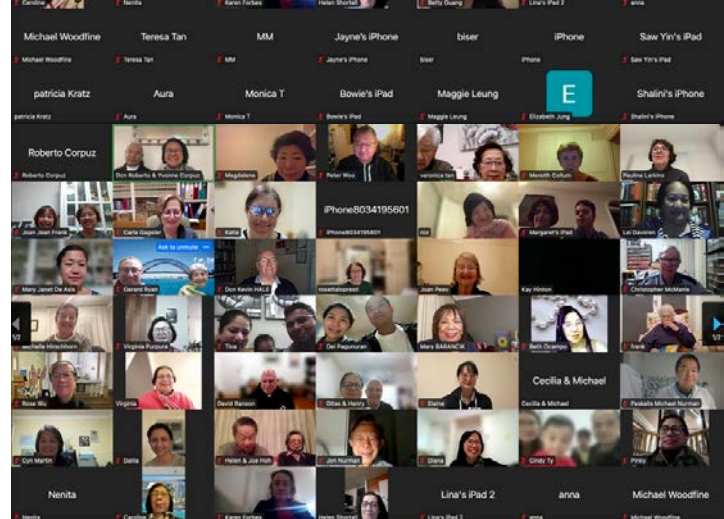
Caroline Nenita Karen Forbes Helen Shortall Betty Quang Lina's iPad 2 anna

Michael Woodfine
Michael Woodfine
Teresa Tan
Teresa Tan
MM
MM
Jayne's iPhone
Jayne's iPhone
biser
biser
iPhone
iPhone
Saw Yin's iPad
Saw Yin's iPad

patricia Kratz
patricia Kratz
Aura
Aura
Monica T
Monica T
Bowie's iPad
Bowie's iPad
Maggie Leung
Maggie Leung
E
Elizabeth Jung
Shalini's iPhone
Shalini's iPhone

Roberto Corpuz
Roberto Corpuz
Deo Roberto & Yvonne Corpuz
Magdalene
Peter Woo
veronica tan
Meredith Collum
Paulina Larkins

Joan Joan Frank
Carla Gagelar
Katia
iPhone8034195601
iPhone8034195601
noi
Margaret's iPad
Lei Davoren

Ask to unmute
Mary Janet De Asis
Gerard Ryan
Deo Kevin HALE
rosettalopresti
Joan Peev
Kay Hinton
Christopher McManis

Michelle Hirschhorn
Virginia Purpura
Tina
Del Pagunuran
Mary BARANCIA
Beth Ocampo
frank

Rose Wu
Virginia
David Ralson
Bilas & Henry
Elaine
Cecilia & Michael
Cecilia & Michael
Paskalis Michael Nurman

Cyn Martin
Dalila
Helen & Joe Hoh
Jon Nurman
Diana
Cindy Ty
Pinky

Nenita
Nenita
Caroline
Karen Forbes
Helen Shortall
Lina's iPad 2
Lina's iPad 2
anna
anna
Michael Woodfine
Michael Woodfine